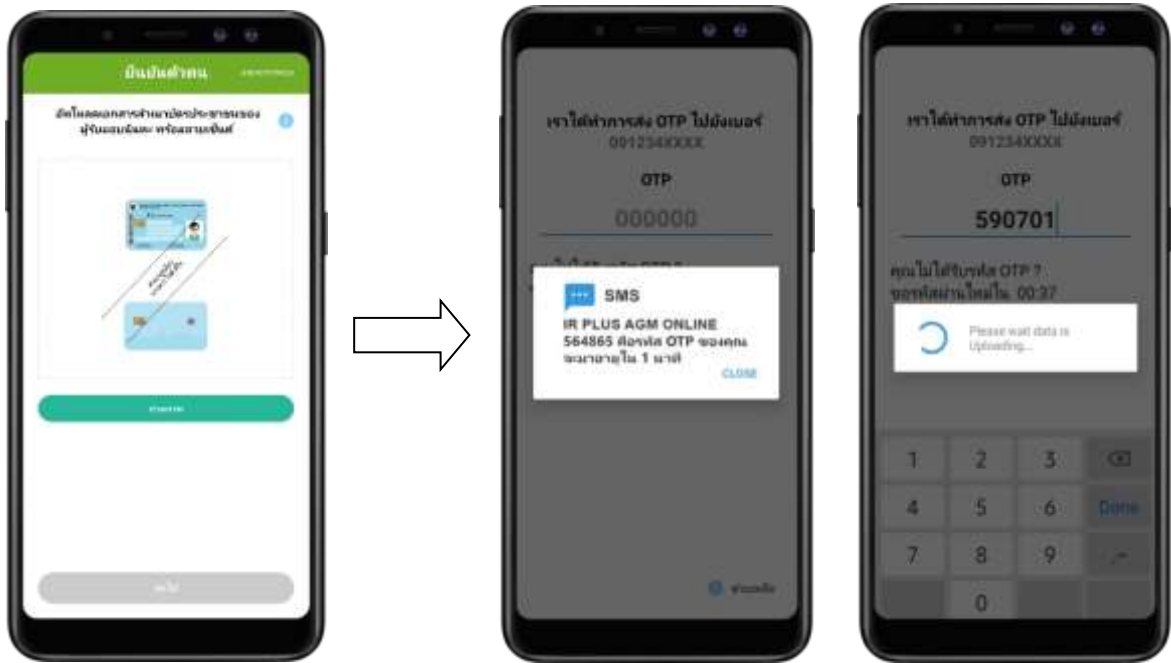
ยืนยันตัวตน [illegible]

อัพโหลดเอกสารสำเนาบัตรประชาชนของผู้รับมอบฉันทะ พร้อมลงนามเซ็นต์

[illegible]

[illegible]

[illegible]

เราได้ทำการส่ง OTP ไปยังเบอร์
0912345XXXX

OTP

000000

SMS

IR PLUS AGM ONLINE 564865 คือรหัส OTP ของคุณ จะหมดอายุใน 1 นาที

CLOSE

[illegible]

เราได้ทำการส่ง OTP ไปยังเบอร์
0912345XXXX

OTP

590701

คุณไม่ได้รับรหัส OTP ?
ขอรหัสผ่านใหม่ใน 00:37

Please wait data is Uploading...

1 2 3
4 5 6 Done
7 8 9 .
0